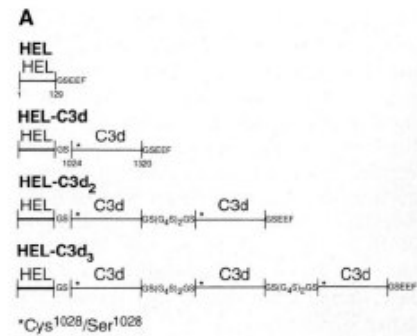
A

HEL

HEL GSEEF
1 129

HEL-C3d

HEL GS * C3d GSEEF
1024 1320

HEL-C3d$_2$

HEL GS * C3d GS(G$_4$S)$_2$GS * C3d GSEEF

HEL-C3d$_3$

HEL GS * C3d GS(G$_4$S)$_2$GS * C3d GS(G$_4$S)$_2$GS * C3d GSEEF

*Cys$^{1028}$/Ser$^{1028}$